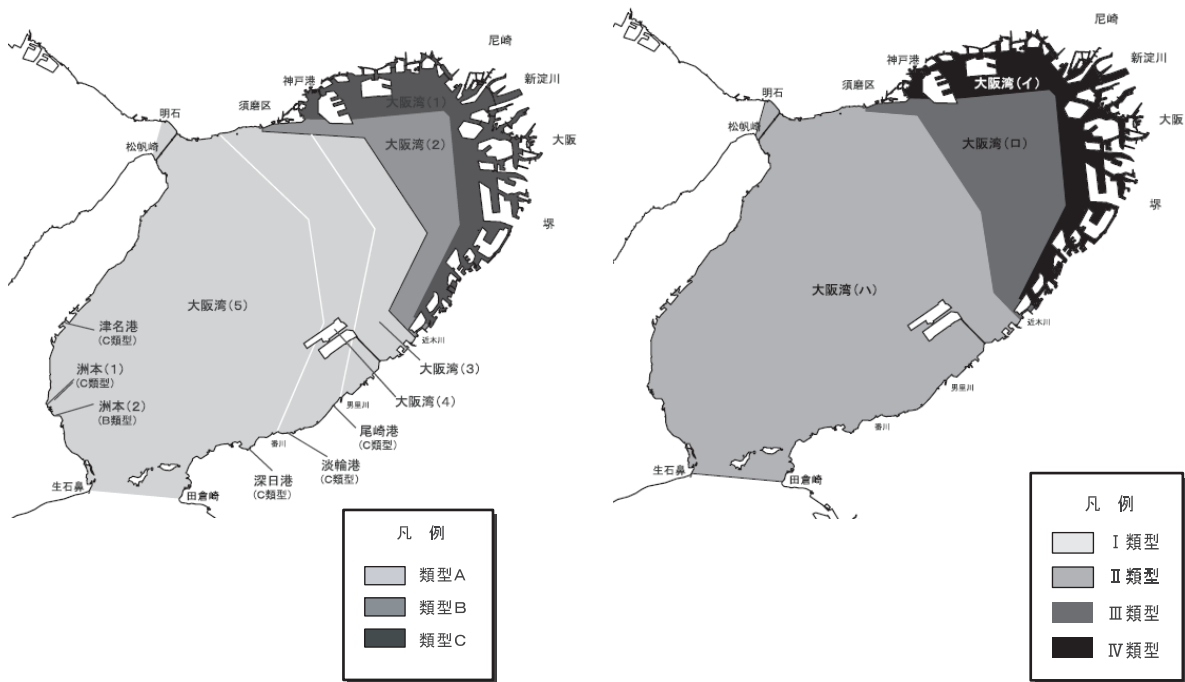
尼崎
新淀川
神戸港
須磨区
明石
大阪湾(1)
大阪湾(2)
大阪
松帆崎
堺
大阪湾(5)
津名港
(C類型)
洲本(1)
(C類型)
洲本(2)
(B類型)
近木川
大阪湾(3)
大阪湾(4)
男里川
尾崎港
(C類型)
番川
淡輪港
(C類型)
深日港
(C類型)
生石鼻
田倉崎

凡 例
類型A
類型B
類型C

尼崎
新淀川
神戸港
須磨区
明石
大阪湾(イ)
大阪
松帆崎
大阪湾(ロ)
堺
大阪湾(ハ)
近木川
男里川
番川
生石鼻
田倉崎

凡 例
Ⅰ類型
Ⅱ類型
Ⅲ類型
Ⅳ類型